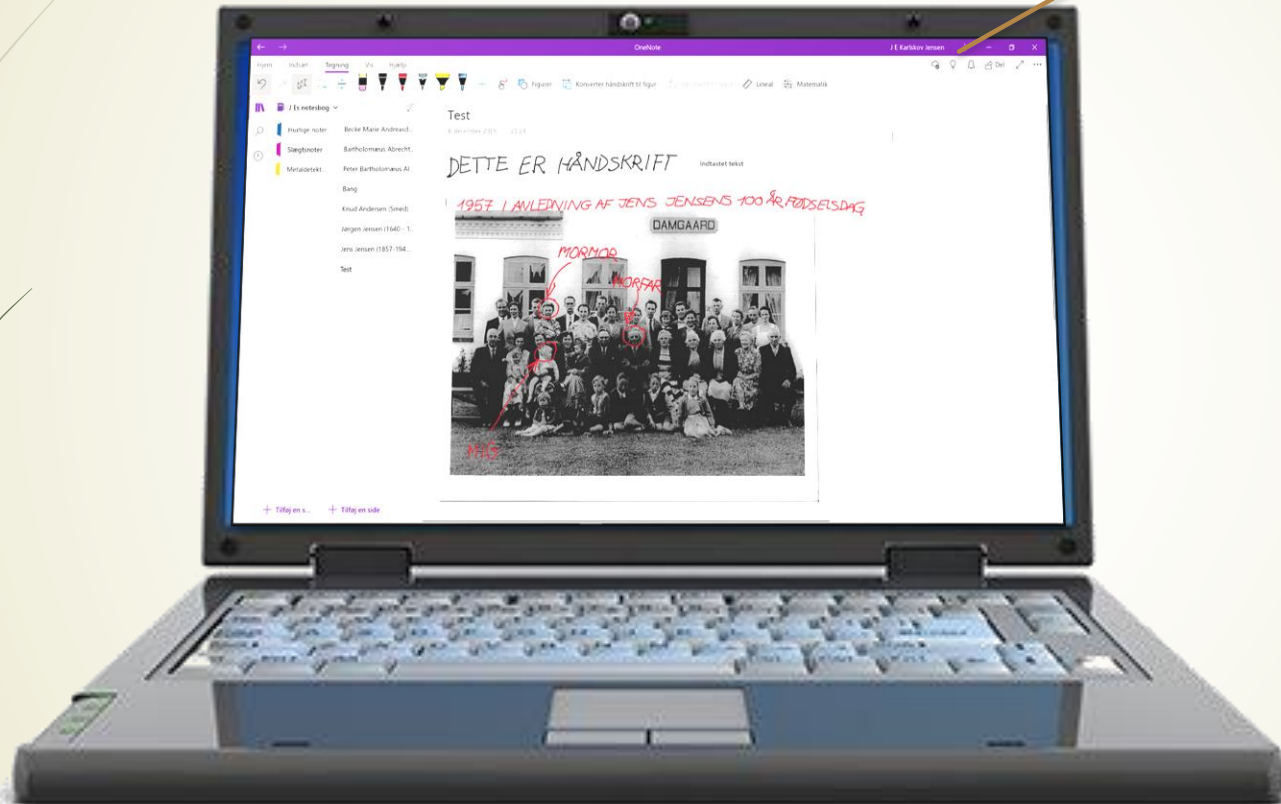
OneNote
J E Karlskov Jensen
Hjem Indsæt Tegning Vis Hjælp
Figurer Konverter håndskrift til figur Lineal Matematik
Del
J Es notesbog
Hurtige noter
Slægtsnoter
Metaldetekt...
Becke Marie Andreasd...
Bartholomæus Abrecht...
Peter Bartholomæus Al...
Bang
Knud Andersen (Smed)
Jørgen Jensen (1640 - 1...
Jens Jensen (1857-194...
Test
Test
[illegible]
DETTE ER HÅNDSKRIFT
Indtastet tekst
1957 I ANLEDNING AF JENS JENSENS 100 ÅR FØDSELSDAG
DAMGAARD
MORMOR
MORFAR
MIG
+ Tilføj en s...
+ Tilføj en side